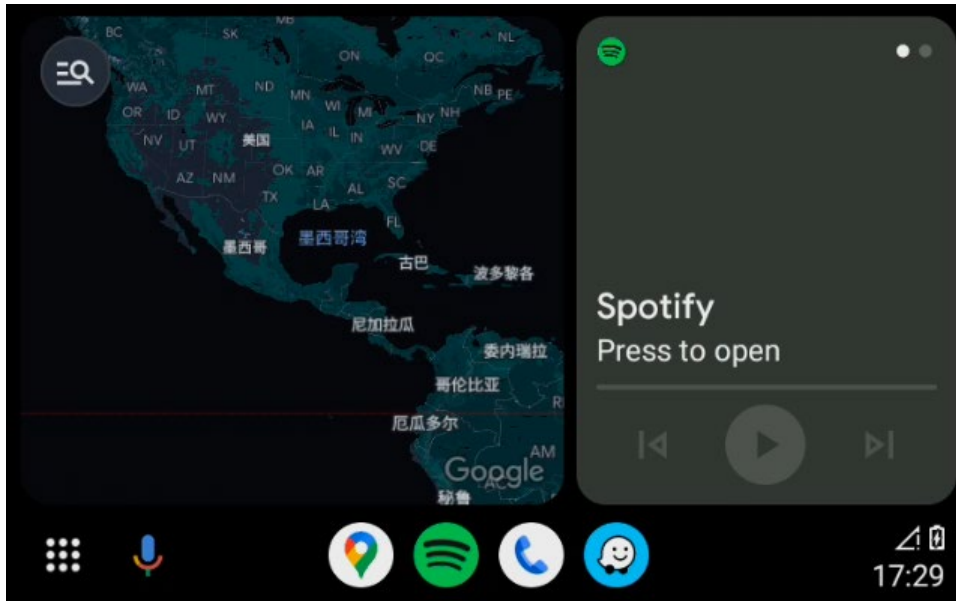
BC MB SK NL ON QC WA MT ND MN WI MI NB PE OR ID WY NY NH 美国 IA IL IN NV UT WV DE OK AR AZ NM TX AL SC LA FL 墨西哥 墨西哥湾 古巴 波多黎各 尼加拉瓜 委内瑞拉 哥伦比亚 R 厄瓜多尔 AM AC 秘鲁

Google

Spotify
Press to open

17:29